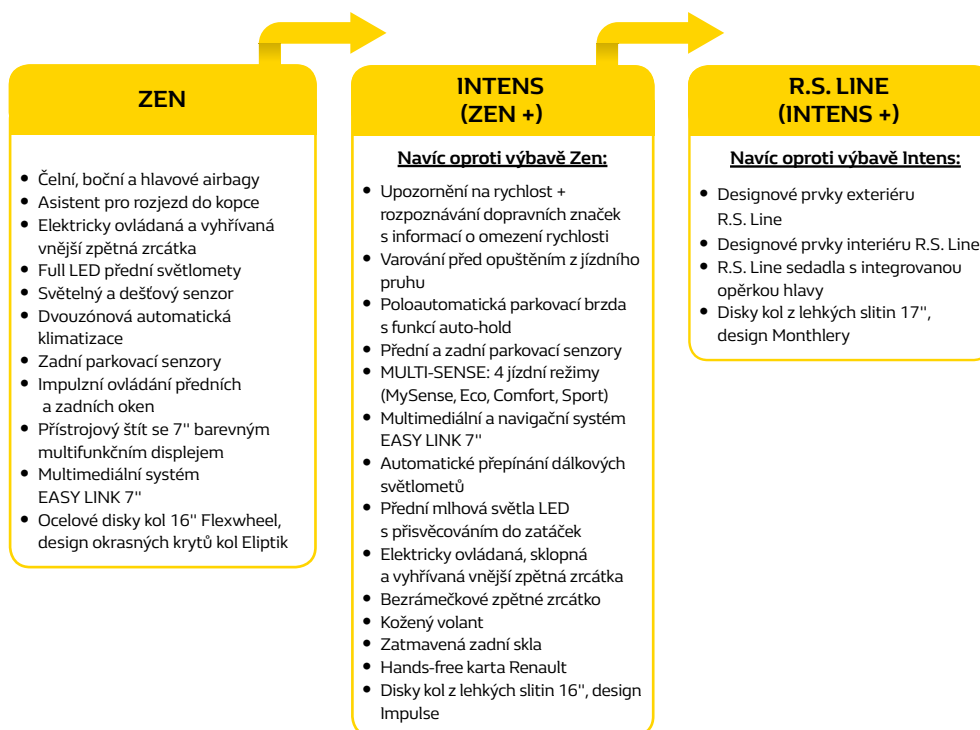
ZEN

- Čelní, boční a hlavové airbagy
- Asistent pro rozjezd do kopce
- Elektricky ovládaná a vyhřívaná vnější zpětná zrcátka
- Full LED přední světlomety
- Světelný a dešťový senzor
- Dvouzónová automatická klimatizace
- Zadní parkovací senzory
- Impulzní ovládání předních a zadních oken
- Přístrojový štít se 7'' barevným multifunkčním displejem
- Multimediální systém EASY LINK 7''
- Ocelové disky kol 16'' Flexwheel, design okrasných krytů kol Eliptik

INTENS (ZEN +)

Navíc oproti výbavě Zen:

- Upozornění na rychlost + rozpoznávání dopravních značek s informací o omezení rychlosti
- Varování před opuštěním z jízdního pruhu
- Poloautomatická parkovací brzda s funkcí auto-hold
- Přední a zadní parkovací senzory
- MULTI-SENSE: 4 jízdní režimy (MySense, Eco, Comfort, Sport)
- Multimediální a navigační systém EASY LINK 7''
- Automatické přepínání dálkových světlometů
- Přední mlhová světla LED s přisvěcováním do zatáček
- Elektricky ovládaná, sklopná a vyhřívaná vnější zpětná zrcátka
- Bezrámečkové zpětné zrcátko
- Kožený volant
- Zatmavená zadní skla
- Hands-free karta Renault
- Disky kol z lehkých slitin 16'', design Impulse

R.S. LINE (INTENS +)

Navíc oproti výbavě Intens:

- Designové prvky exteriéru R.S. Line
- Designové prvky interiéru R.S. Line
- R.S. Line sedadla s integrovanou opěrkou hlavy
- Disky kol z lehkých slitin 17'', design Monthlery